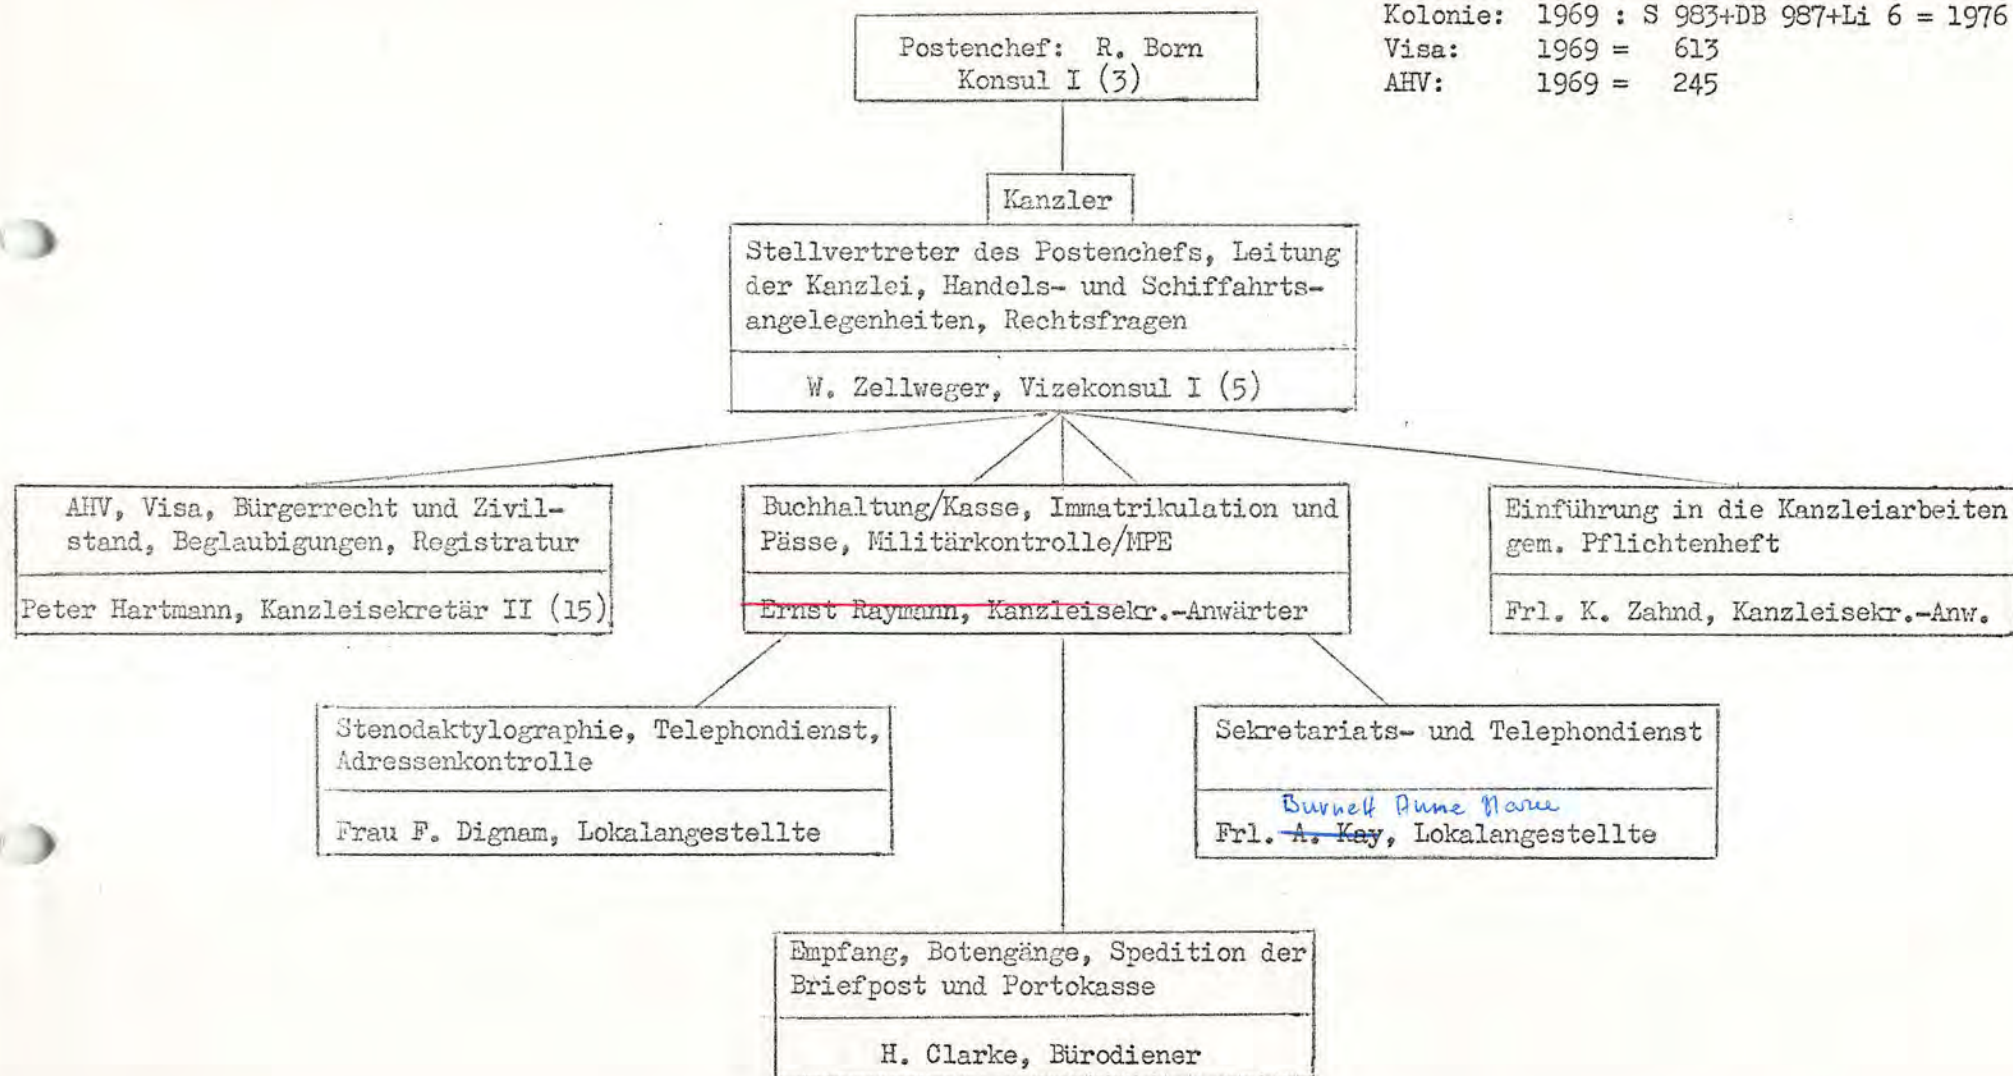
Kolonie: 1969 : S 983+DB 987+Li 6 = 1976
Visa: 1969 = 613
AHV: 1969 = 245

Postenchef: R. Born
Konsul I (3)

Kanzler

Stellvertreter des Postenchefs, Leitung der Kanzlei, Handels- und Schiffahrtsangelegenheiten, Rechtsfragen

W. Zellweger, Vizekonsul I (5)

AHV, Visa, Bürgerrecht und Zivilstand, Beglaubigungen, Registratur

Peter Hartmann, Kanzleisekretär II (15)

Buchhaltung/Kasse, Immatrikulation und Pässe, Militärkontrolle/MPE

Ernst Raymann, Kanzleisekr.-Anwärter

Einführung in die Kanzleiarbeiten gem. Pflichtenheft

Frl. K. Zahnd, Kanzleisekr.-Anw.

Stenodaktylographie, Telephondienst, Adressenkontrolle

Frau F. Dignam, Lokalangestellte

Sekretariats- und Telephondienst

Burnett Anne Marie
Frl. A. Kay, Lokalangestellte

Empfang, Botengänge, Spedition der Briefpost und Portokasse

H. Clarke, Bürodiener